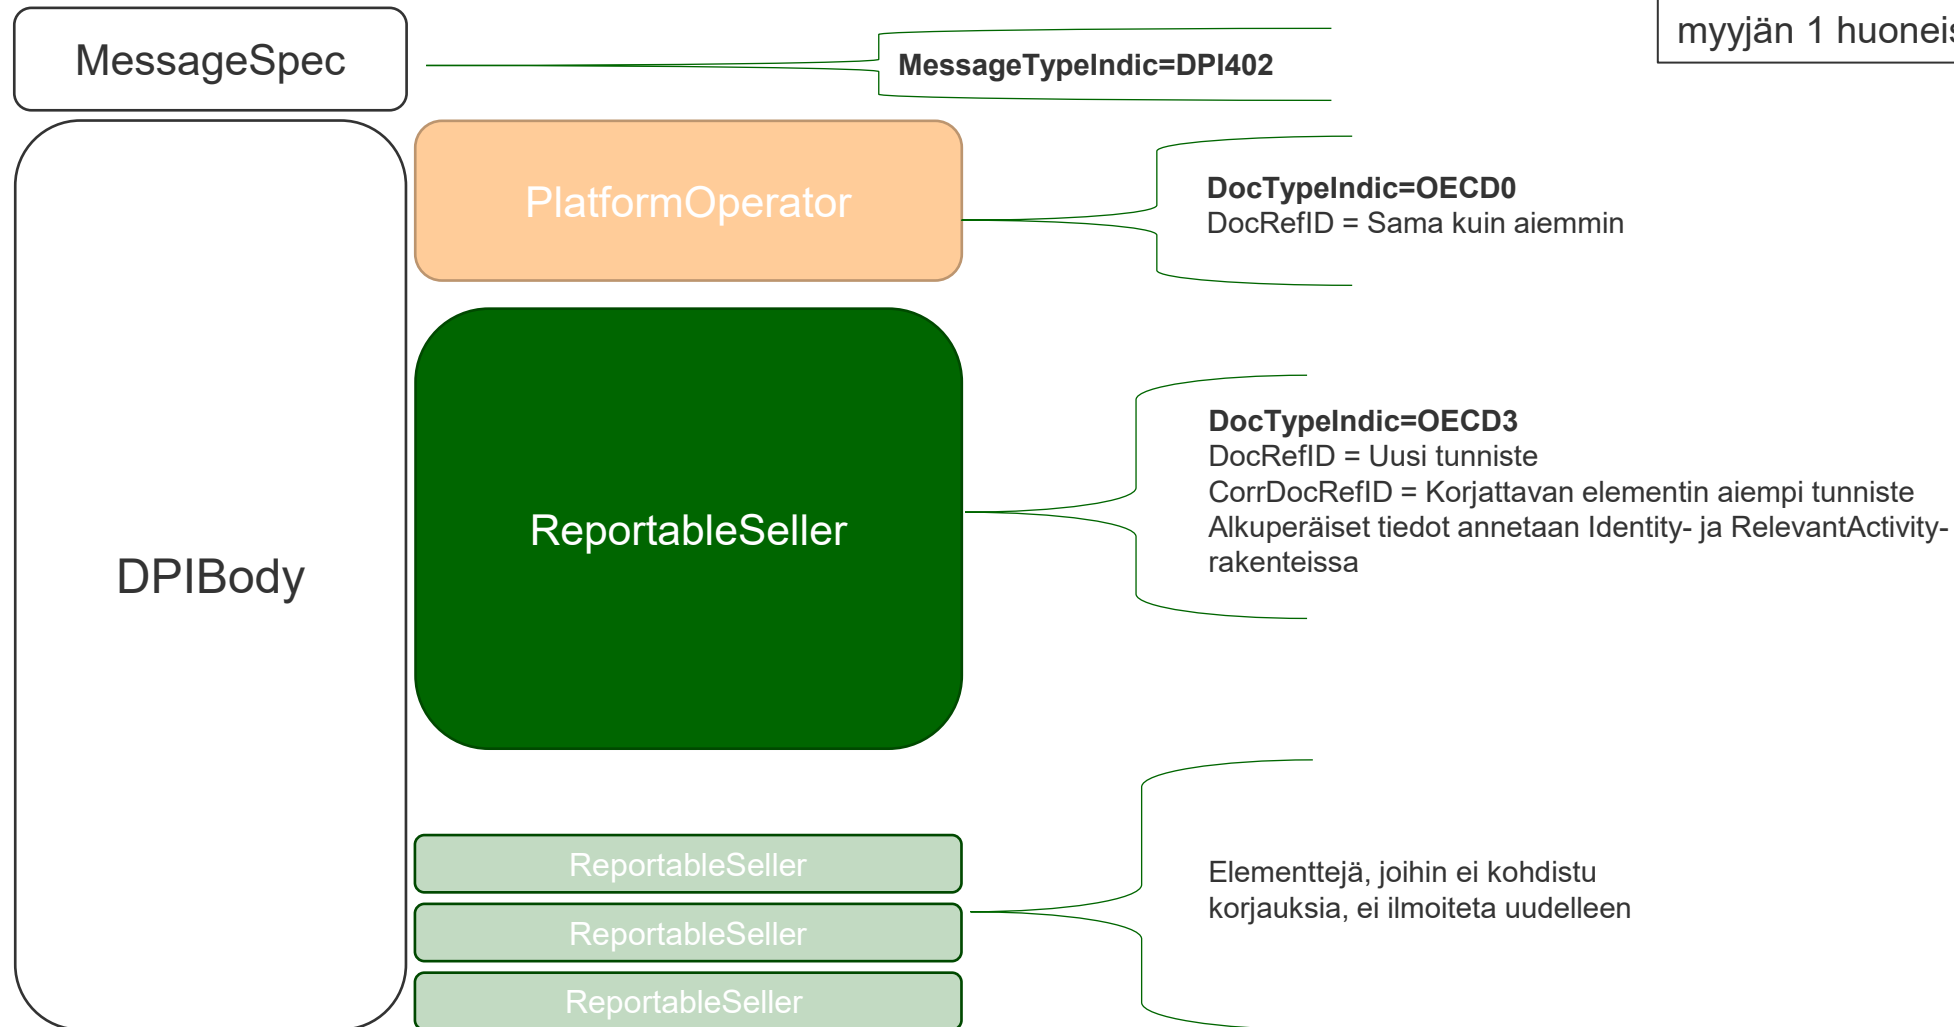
myyjän 1 huoneis

MessageSpec

MessageTypeIndic=DPI402

DPIBody

PlatformOperator

**DocTypeIndic=OECD0**
DocRefID = Sama kuin aiemmin

ReportableSeller

**DocTypeIndic=OECD3**
DocRefID = Uusi tunniste
CorrDocRefID = Korjattavan elementin aiempi tunniste
Alkuperäiset tiedot annetaan Identity- ja RelevantActivity-rakenteissa

ReportableSeller

ReportableSeller

ReportableSeller

Elementtejä, joihin ei kohdistu korjauksia, ei ilmoiteta uudelleen